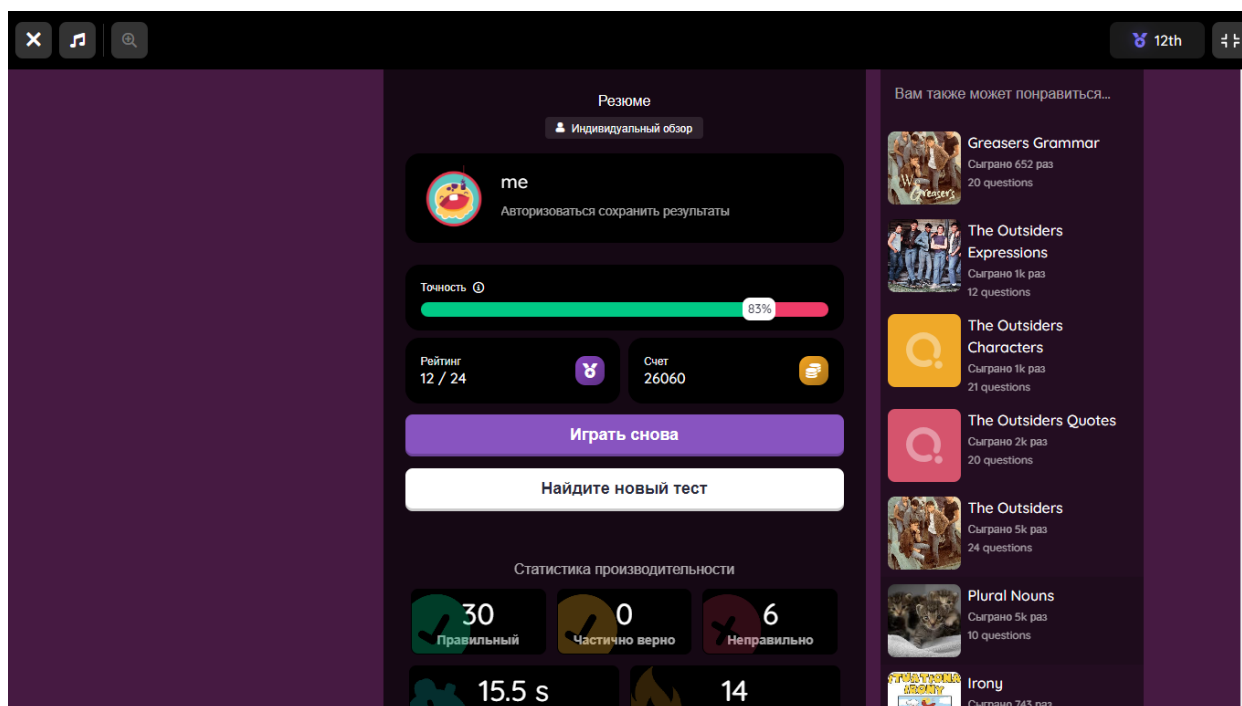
12th

Резюме
Индивидуальный обзор

me
Авторизоваться сохранить результаты

Точность
83%

Рейтинг
12 / 24

Счет
26060

Играть снова

Найдите новый тест

Статистика производительности

30
Правильный

0
Частично верно

6
Неправильно

15.5 s

14

Вам также может понравиться...

Greasers Grammar
Сыграно 652 раз
20 questions

The Outsiders Expressions
Сыграно 1k раз
12 questions

The Outsiders Characters
Сыграно 1k раз
21 questions

The Outsiders Quotes
Сыграно 2k раз
20 questions

The Outsiders
Сыграно 5k раз
24 questions

Plural Nouns
Сыграно 5k раз
10 questions

Irony
Сыграно 743 раз